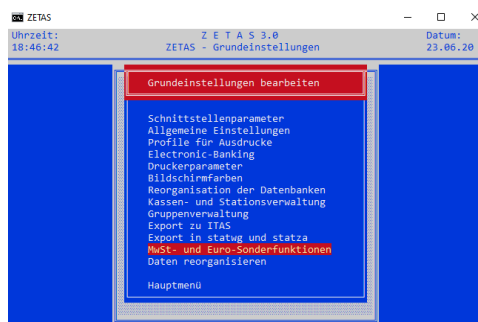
ZETAS

Uhrzeit:
18:46:42

Z E T A S 3.0
ZETAS - Grundeinstellungen

Datum:
23.06.20

Grundeinstellungen bearbeiten

Schnittstellenparameter
Allgemeine Einstellungen
Profile für Ausdrucke
Electronic-Banking
Druckerparameter
Bildschirmfarben
Reorganisation der Datenbanken
Kassen- und Stationsverwaltung
Gruppenverwaltung
Export zu ITAS
Export in statwg und statza
MwSt- und Euro-Sonderfunktionen
Daten reorganisieren

Hauptmenü